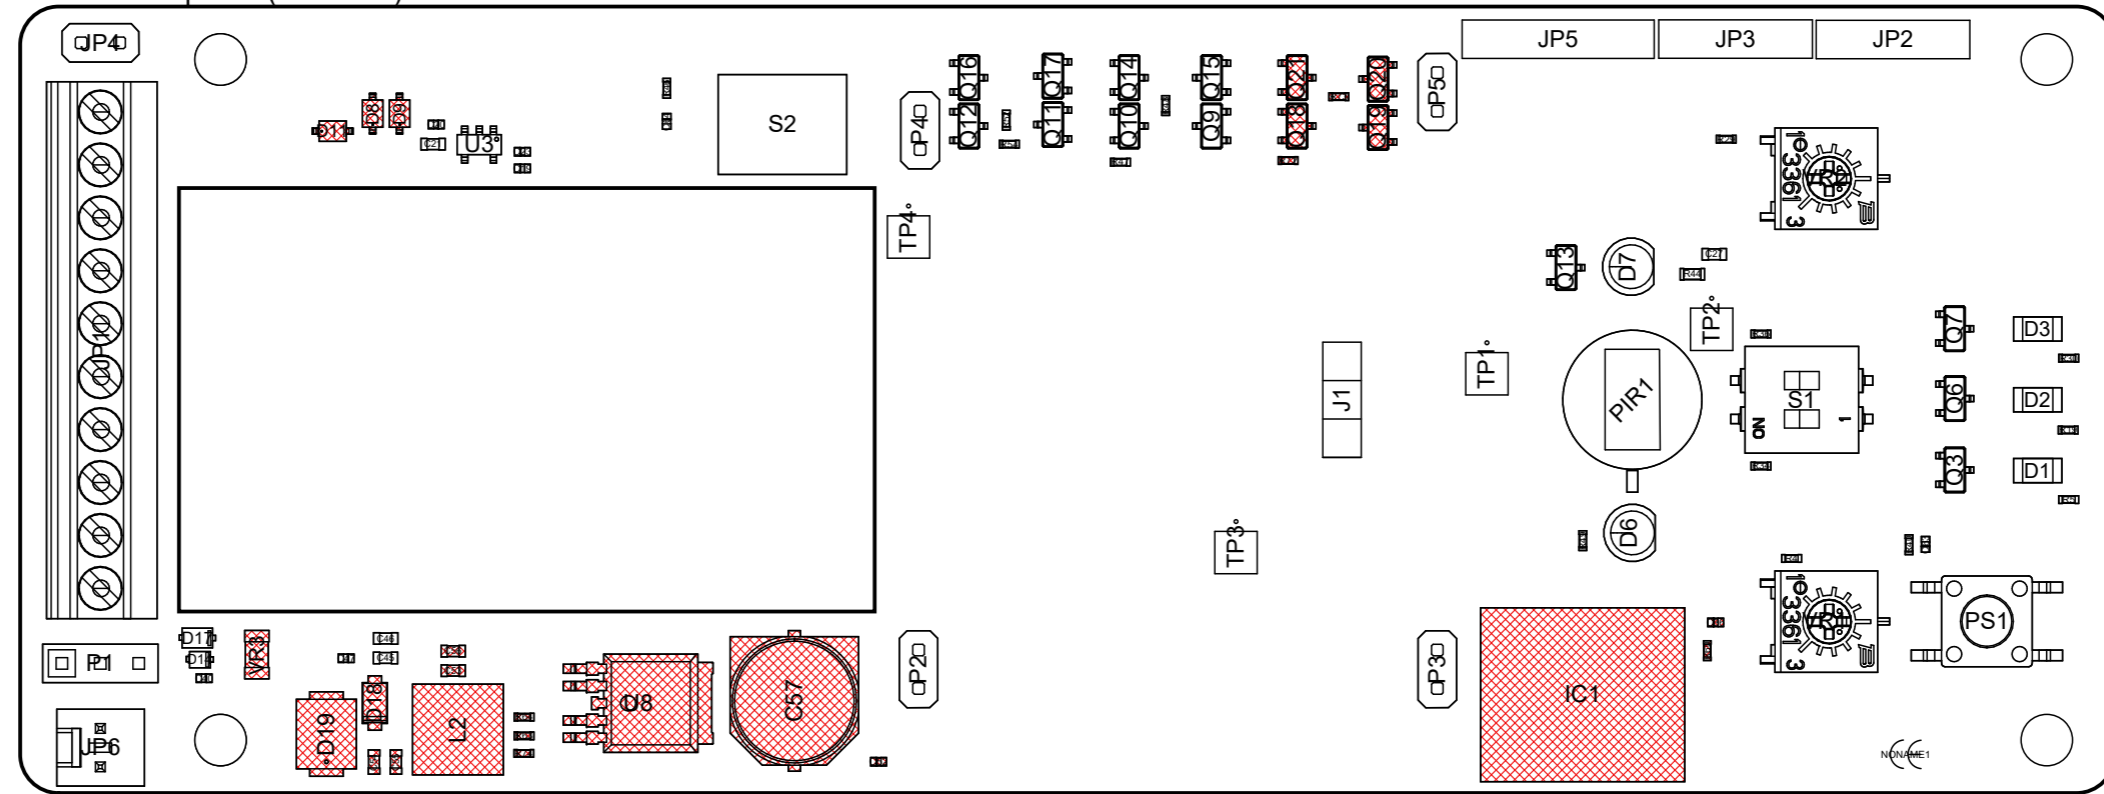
JP4
JP5
JP3
JP2
S2
P4
P5
Q16
Q12
Q17
Q11
Q14
Q10
Q15
Q9
D11
D8
D9
U3
TP4
VR2
336
3
D7
Q13
TP2
TP1
J1
PIR1
S1
ON
1
Q7
D3
Q6
D2
Q3
D1
D6
TP3
U10
VR1
336
3
PS1
P1
D17
D16
VR3
D18
D19
L2
U8
C57
P2
P3
IC1
JP6
NONAME1